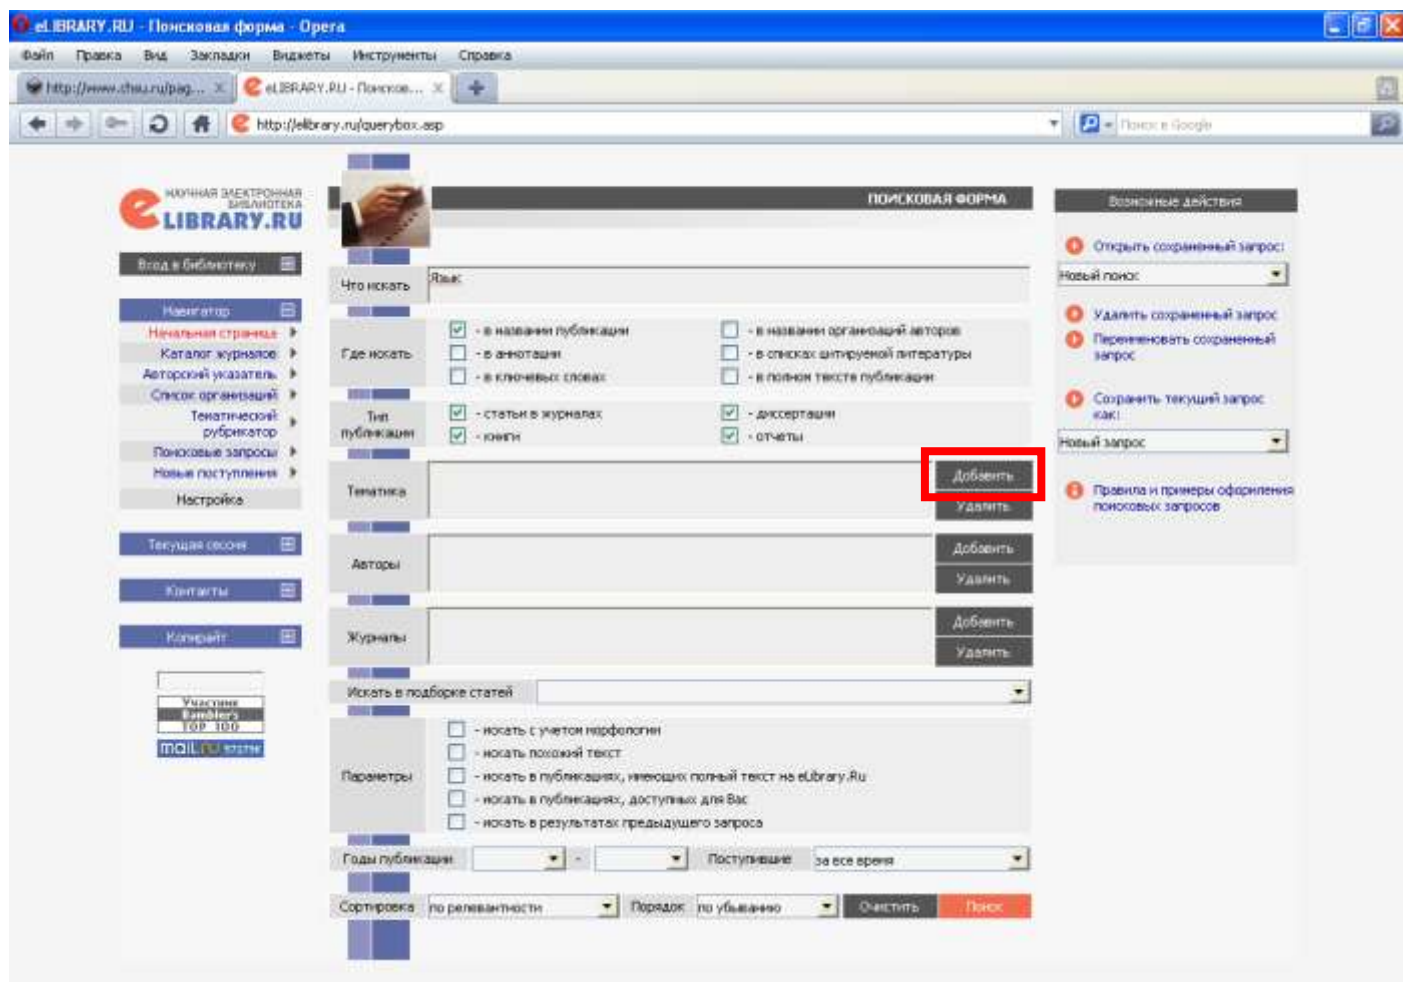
eLIBRARY.RU - Поисковая форма - Opera

Файл Правка Вид Закладки Виджеты Инструменты Справка

http://www.chsu.ru/pag... eLIBRARY.RU - Поисков...

http://elibrary.ru/querybox.asp

Поиск в Google

НАУЧНАЯ ЭЛЕКТРОННАЯ БИБЛИОТЕКА
eLIBRARY.RU

Вход в библиотеку

Навигатор
Начальная страница
Каталог журналов
Авторский указатель
Список организаций
Тематический рубрикатор
Поисковые запросы
Новые поступления
Настройка

Текущая сессия

Контакты

Копирайт

Участник Rambler's TOP 100

mail.ru

ПОИСКОВАЯ ФОРМА

Что искать: Язык

Где искать
- в названии публикации
- в аннотации
- в ключевых словах
- в названии организаций авторов
- в списках цитируемой литературы
- в полном тексте публикации

Тип публикации
- статьи в журналах
- книги
- диссертации
- отчеты

Тематика
Добавить
Удалить

Авторы
Добавить
Удалить

Журналы
Добавить
Удалить

Искать в подборке статей

Параметры
- искать с учетом морфологии
- искать похожий текст
- искать в публикациях, имеющих полный текст на eLibrary.Ru
- искать в публикациях, доступных для Вас
- искать в результатах предыдущего запроса

Годы публикации -
Поступившие за все время

Сортировка по релевантности
Порядок по убыванию
Очистить
Поиск

Возможные действия

Открыть сохраненный запрос:
Новый поиск

Удалить сохраненный запрос
Переименовать сохраненный запрос

Сохранить текущий запрос как:
Новый запрос

Правила и примеры оформления поисковых запросов